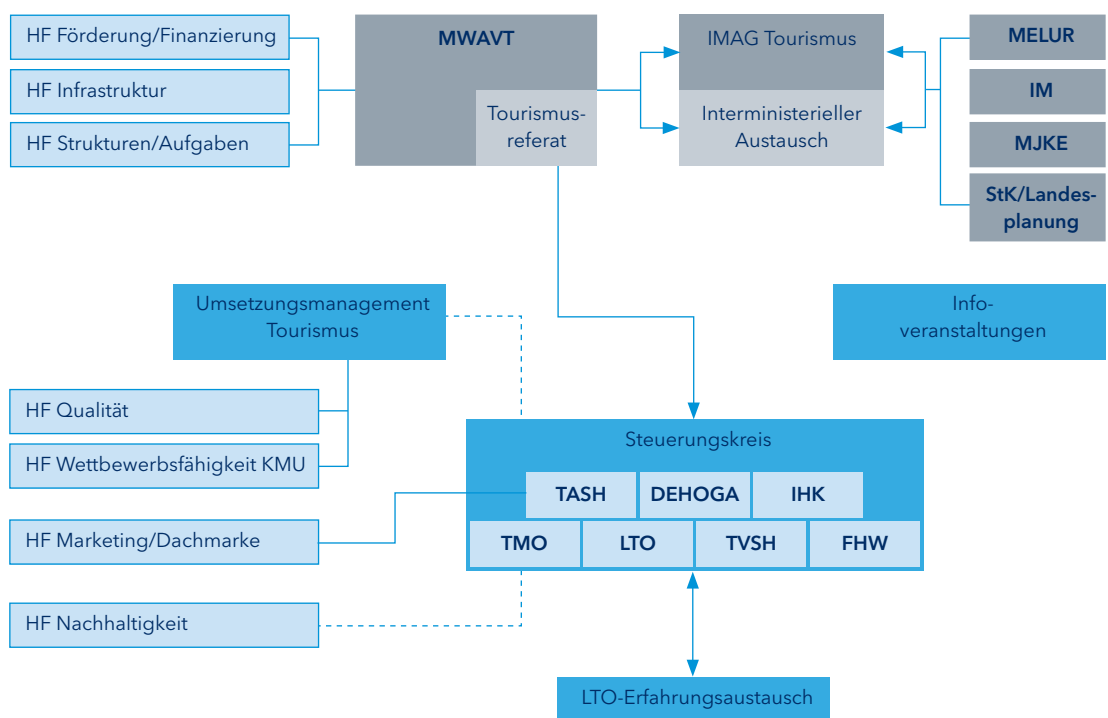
HF Förderung/Finanzierung

HF Infrastruktur

HF Strukturen/Aufgaben

MWAVT

Tourismusreferat

IMAG Tourismus

Interministerieller Austausch

MELUR

IM

MJKE

StK/Landesplanung

Umsetzungsmanagement Tourismus

Infoveranstaltungen

HF Qualität

HF Wettbewerbsfähigkeit KMU

Steuerungskreis

TASH

DEHOGA

IHK

HF Marketing/Dachmarke

TMO

LTO

TVSH

FHW

HF Nachhaltigkeit

LTO-Erfahrungsaustausch